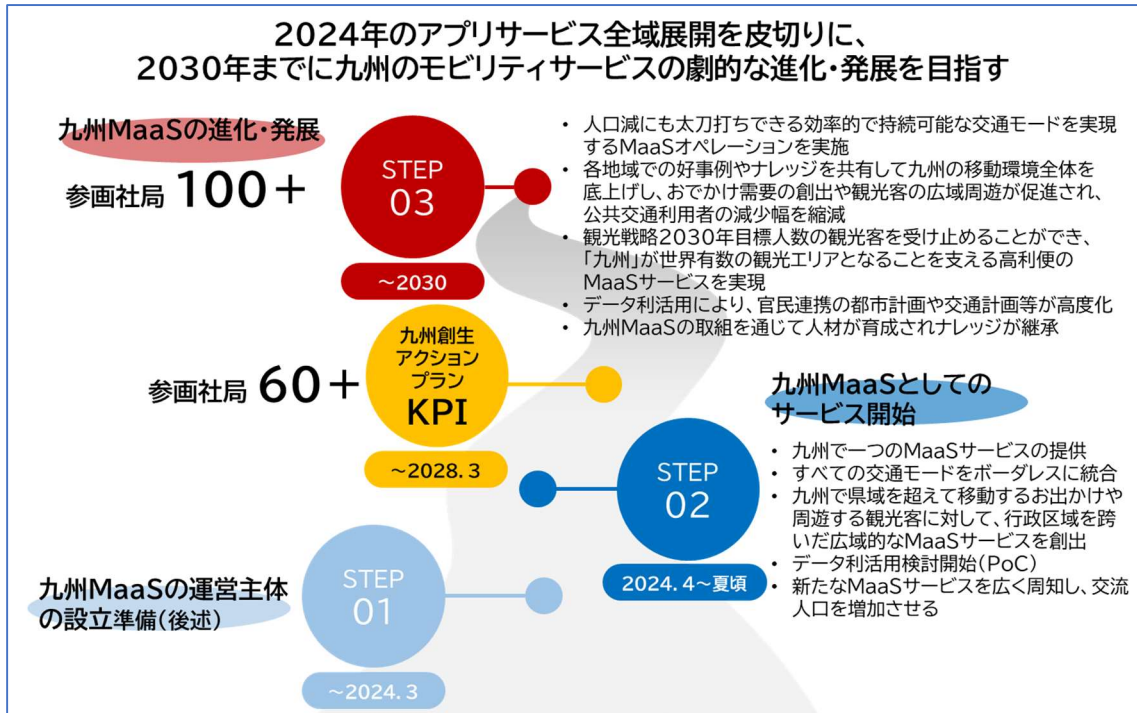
2024年のアプリサービス全域展開を皮切りに、
2030年までに九州のモビリティサービスの劇的な進化・発展を目指す

九州MaaSの進化・発展

参画社局 100＋

STEP 03

～2030

・人口減にも太刀打ちできる効率的で持続可能な交通モードを実現するMaaSオペレーションを実施
・各地域での好事例やナレッジを共有して九州の移動環境全体を底上げし、おでかけ需要の創出や観光客の広域周遊が促進され、公共交通利用者の減少幅を縮減
・観光戦略2030年目標人数の観光客を受け止めることができ、「九州」が世界有数の観光エリアとなることを支える高利便のMaaSサービスを実現
・データ利活用により、官民連携の都市計画や交通計画等が高度化
・九州MaaSの取組を通じて人材が育成されナレッジが継承

参画社局 60＋

九州創生
アクション
プラン
KPI

～2028.3

九州MaaSとしての
サービス開始

STEP 02

2024.4～夏頃

・九州で一つのMaaSサービスの提供
・すべての交通モードをボーダレスに統合
・九州で県域を超えて移動するお出かけや周遊する観光客に対して、行政区域を跨いだ広域的なMaaSサービスを創出
・データ利活用検討開始（PoC）
・新たなMaaSサービスを広く周知し、交流人口を増加させる

九州MaaSの運営主体
の設立準備（後述）

STEP 01

～2024.3